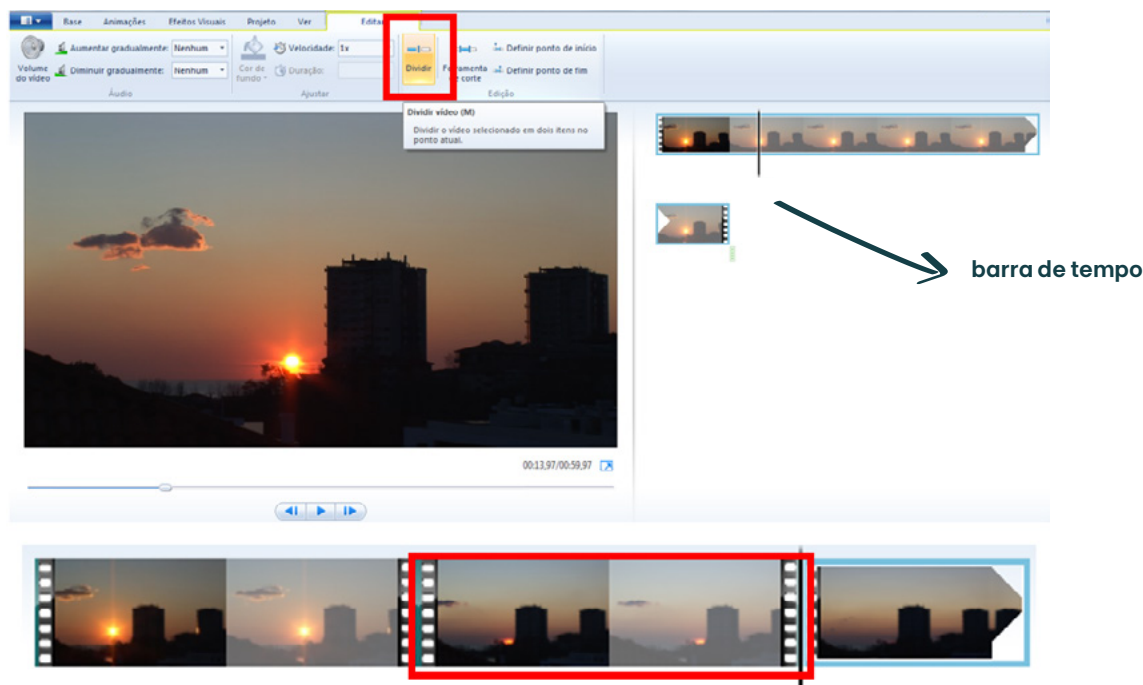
Base Animações Efeitos Visuais Projeto Ver Editar

Volume do vídeo
Aumentar gradualmente: Nenhum
Diminuir gradualmente: Nenhum
Áudio

Cor de fundo
Velocidade: 1x
Duração:
Ajustar

Dividir
Ferramenta de corte
Definir ponto de início
Definir ponto de fim
Edição

Dividir vídeo (M)
Dividir o vídeo selecionado em dois itens no ponto atual.

00:13,97/00:59,97

barra de tempo